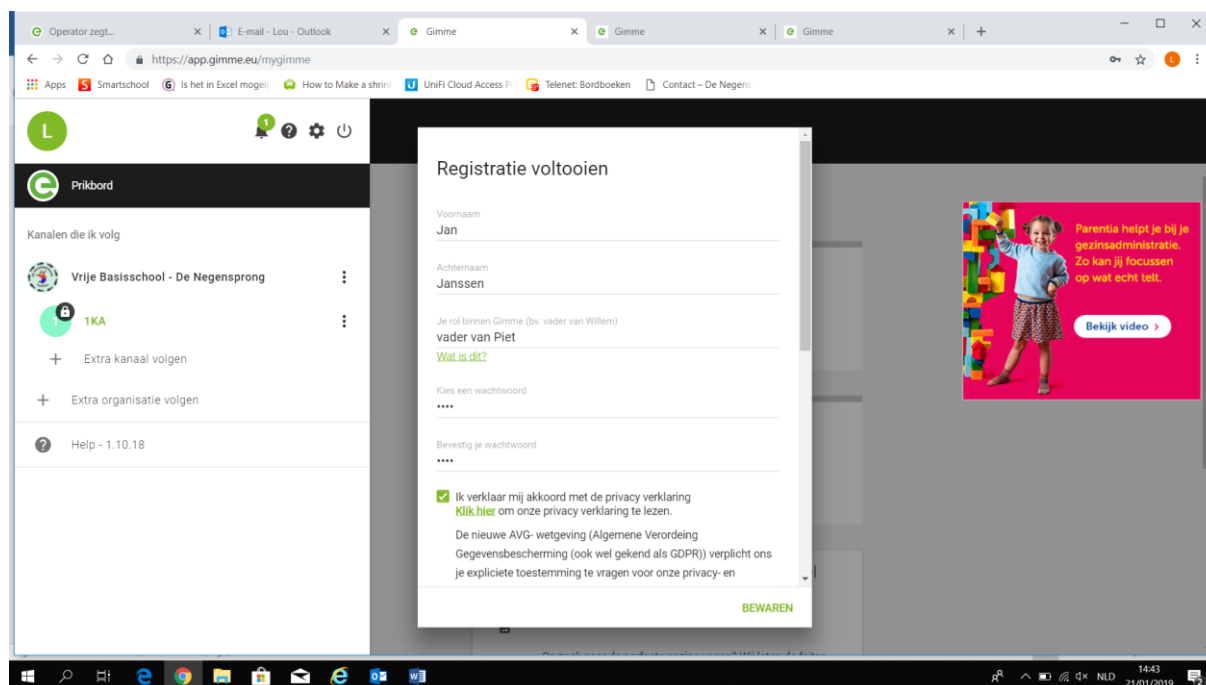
Operator zegt... × E-mail - Lou - Outlook × Gimme × Gimme × Gimme × +

https://app.gimme.eu/mygimme

Apps Smartschool Is het in Excel mogeli How to Make a shrin UniFi Cloud Access P Telenet: Bordboeken Contact – De Negens

L

1

Prikbord

Kanalen die ik volg

Vrije Basisschool - De Negensprong

1KA

Extra kanaal volgen

Extra organisatie volgen

Help - 1.10.18

Registratie voltooien

Voornaam
Jan

Achternaam
Janssen

Je rol binnen Gimme (bv. vader van Willem)
vader van Piet

Wat is dit?

Kies een wachtwoord
••••

Bevestig je wachtwoord
••••

Ik verklaar mij akkoord met de privacy verklaring
Klik hier om onze privacy verklaring te lezen.

De nieuwe AVG- wetgeving (Algemene Verordeing Gegevensbescherming (ook wel gekend als GDPR)) verplicht ons je expliciete toestemming te vragen voor onze privacy- en

BEWAREN

Parentia helpt je bij je gezinsadministratie. Zo kan jij focussen op wat echt telt.

Bekijk video ›

NLD 14:43 21/01/2019